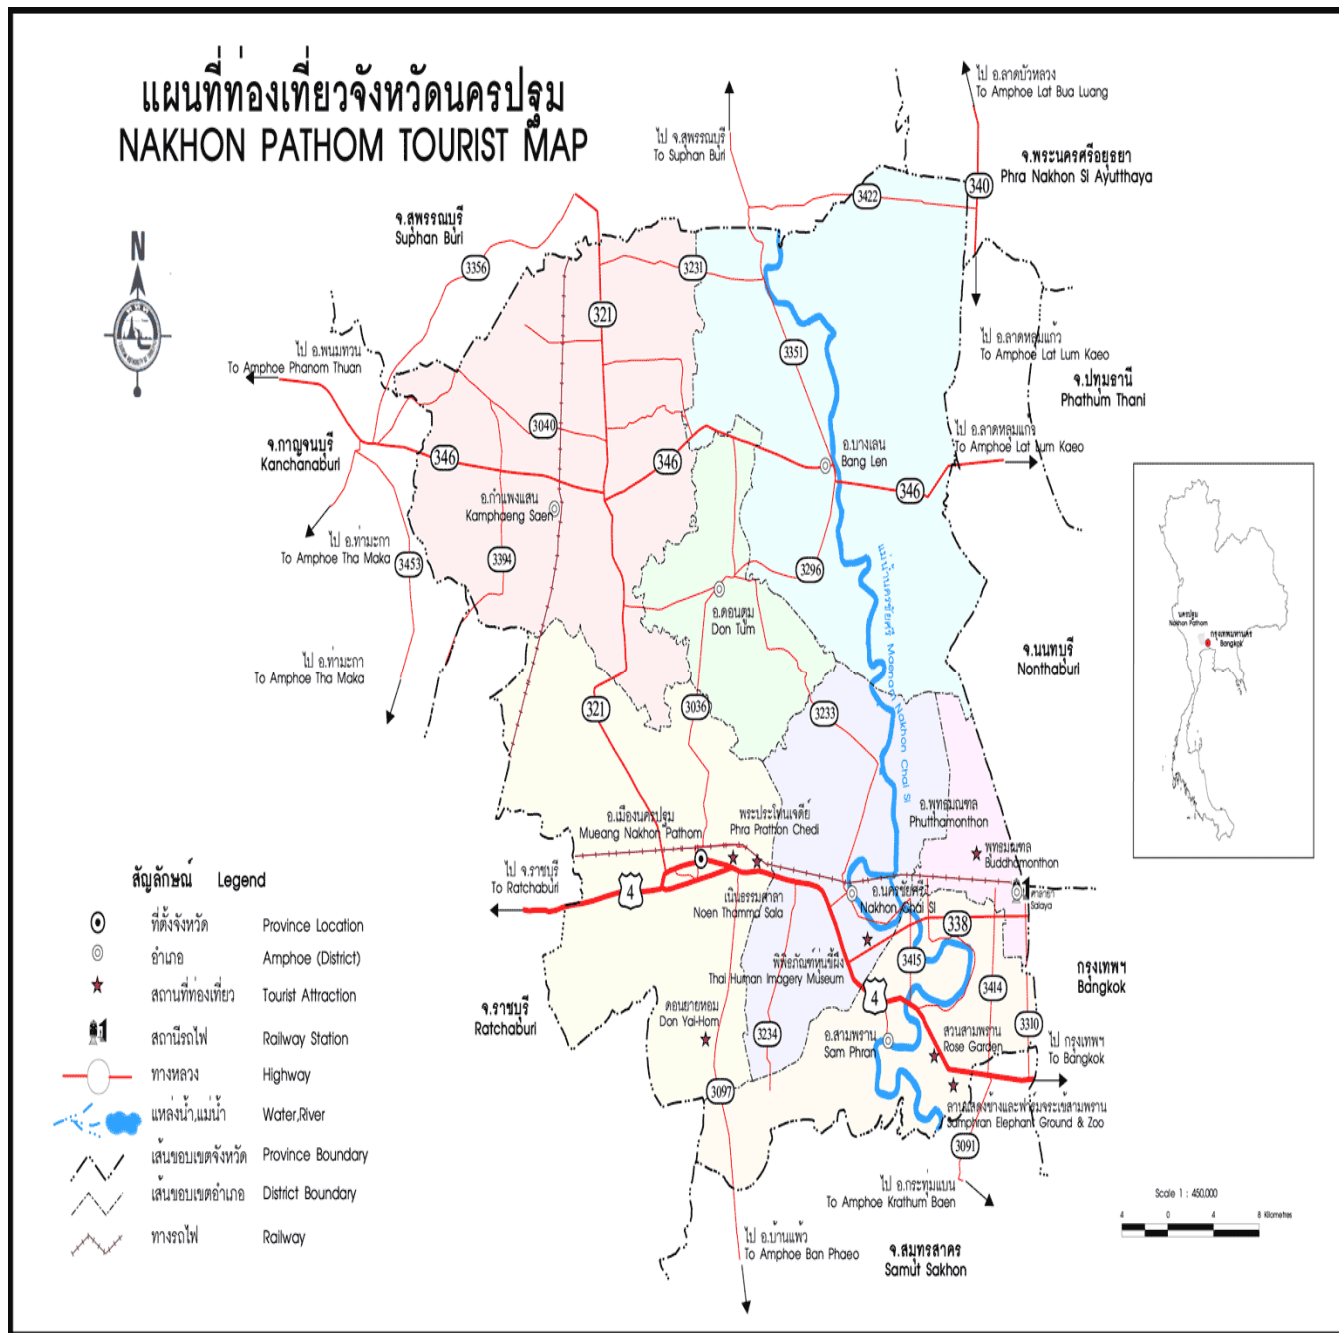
แผนที่ท่องเที่ยวจังหวัดนครปฐม
NAKHON PATHOM TOURIST MAP

N

ไป จ.สุพรรณบุรี
To Suphan Buri

ไป อ.ลาดบัวหลวง
To Amphoe Lat Bua Luang

จ.พระนครศรีอยุธยา
Phra Nakhon Si Ayutthaya

3422
340

จ.สุพรรณบุรี
Suphan Buri

3356
3231
321

ไป อ.พนมทวน
To Amphoe Phanom Thuan

3351

ไป อ.ลาดหลุมแก้ว
To Amphoe Lat Lum Kaeo

จ.ปทุมธานี
Phathum Thani

จ.กาญจนบุรี
Kanchanaburi

3040
346
346

อ.บางเลน
Bang Len

ไป อ.ลาดหลุมแก้ว
To Amphoe Lat Lum Kaeo

346

อ.กำแพงแสน
Kamphaeng Saen

ไป อ.ท่ามะกา
To Amphoe Tha Maka

3453
3394
3296

แม่น้ำนครชัยศรี Maenam Nakhon Chai Si

อ.ดอนตูม
Don Tum

ไป อ.ท่ามะกา
To Amphoe Tha Maka

จ.นนทบุรี
Nonthaburi

321
3036
3233

อ.พุทธมณฑล
Phutthamonthon

อ.เมืองนครปฐม
Mueang Nakhon Pathom

พระปฐมเจดีย์
Phra Prathon Chedi

พุทธมณฑล
Buddhamonthon

สัญลักษณ์ Legend

ไป จ.ราชบุรี
To Ratchaburi

4

ศาลายา
Salaya

อ.นครชัยศรี
Nakhon Chai Si

เนินธรรมศาลา
Noen Thamma Sala

338

ที่ตั้งจังหวัด Province Location
อำเภอ Amphoe (District)
สถานที่ท่องเที่ยว Tourist Attraction
สถานีรถไฟ Railway Station
ทางหลวง Highway
แหล่งน้ำ,แม่น้ำ Water,River
เส้นขอบเขตจังหวัด Province Boundary
เส้นขอบเขตอำเภอ District Boundary
ทางรถไฟ Railway

พิพิธภัณฑ์หุ่นขี้ผึ้ง
Thai Human Imagery Museum

3415

กรุงเทพฯ
Bangkok

3414

จ.ราชบุรี
Ratchaburi

ดอนยายหอม
Don Yai Hom

4

3234

อ.สามพราน
Sam Phran

สวนสามพราน
Rose Garden

3310

ไป กรุงเทพฯ
To Bangkok

3097

ลานแสดงช้างและฟาร์มจระเข้สามพราน
Samphran Elephant Ground & Zoo

3091

ไป อ.กระทุ่มแบน
To Amphoe Krathum Baen

ไป อ.บ้านแพ้ว
To Amphoe Ban Phaeo

จ.สมุทรสาคร
Samut Sakhon

นครปฐม
Nakhon Pathom
กรุงเทพมหานคร
Bangkok

Scale 1 : 450,000
4 0 4 8 Kilometres